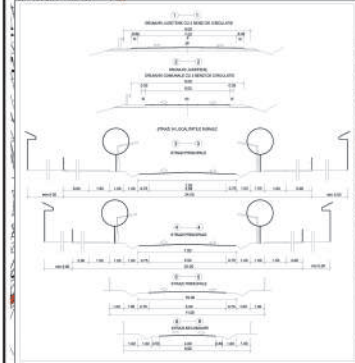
DRUMURI JUDETENE CU 2 BENZI DE CIRCULATIE

DRUMURI JUDETENE
DRUMURI COMUNALE CU 2 BENZI DE CIRCULATIE

STRAZI IN LOCALITATI RURALE

STRAZI PRINCIPALE

STRAZI PRINCIPALE

STRAZI PRINCIPALE

STRAZI SECUNDARE

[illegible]